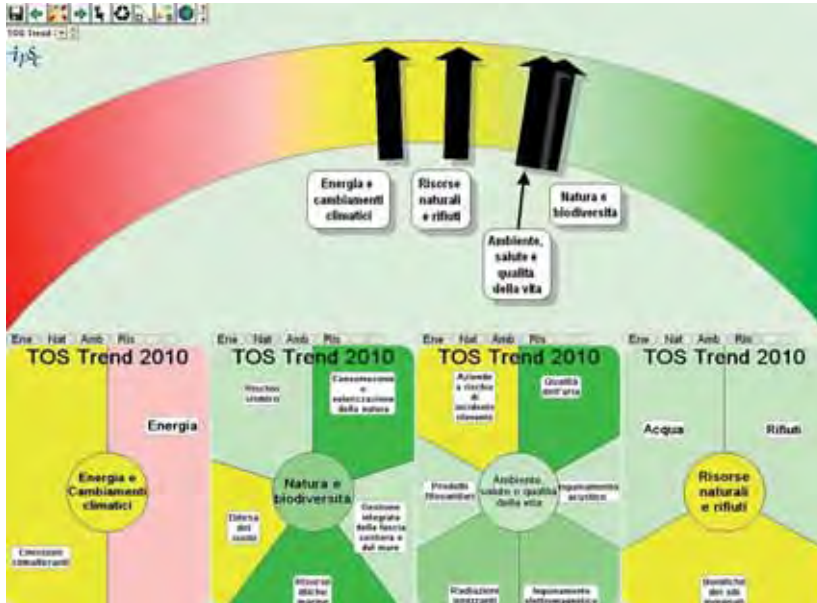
TOS Trend

Energia e cambiamenti climatici

Risorse naturali e rifiuti

Natura e biodiversità

Ambiente, salute e qualità della vita

Ene Nat Amb Ris

TOS Trend 2010

Energia

Energia e Cambiamenti climatici

Emissioni climalteranti

Ene Nat Amb Ris

TOS Trend 2010

Rischio sismico

Conservazione e valorizzazione della natura

Natura e biodiversità

Difesa del suolo

Gestione integrata della fascia costiera e del mare

Risorse ittiche marine

Ene Nat Amb Ris

TOS Trend 2010

Aziende a rischio di incidente rilevante

Qualità dell'aria

Prodotti fitosanitari

Ambiente, salute e qualità della vita

Inquinamento acustico

Radiazioni ionizzanti

Inquinamento elettromagnetico

Ene Nat Amb Ris

TOS Trend 2010

Acqua

Rifiuti

Risorse naturali e rifiuti

Bonifiche dei siti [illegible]